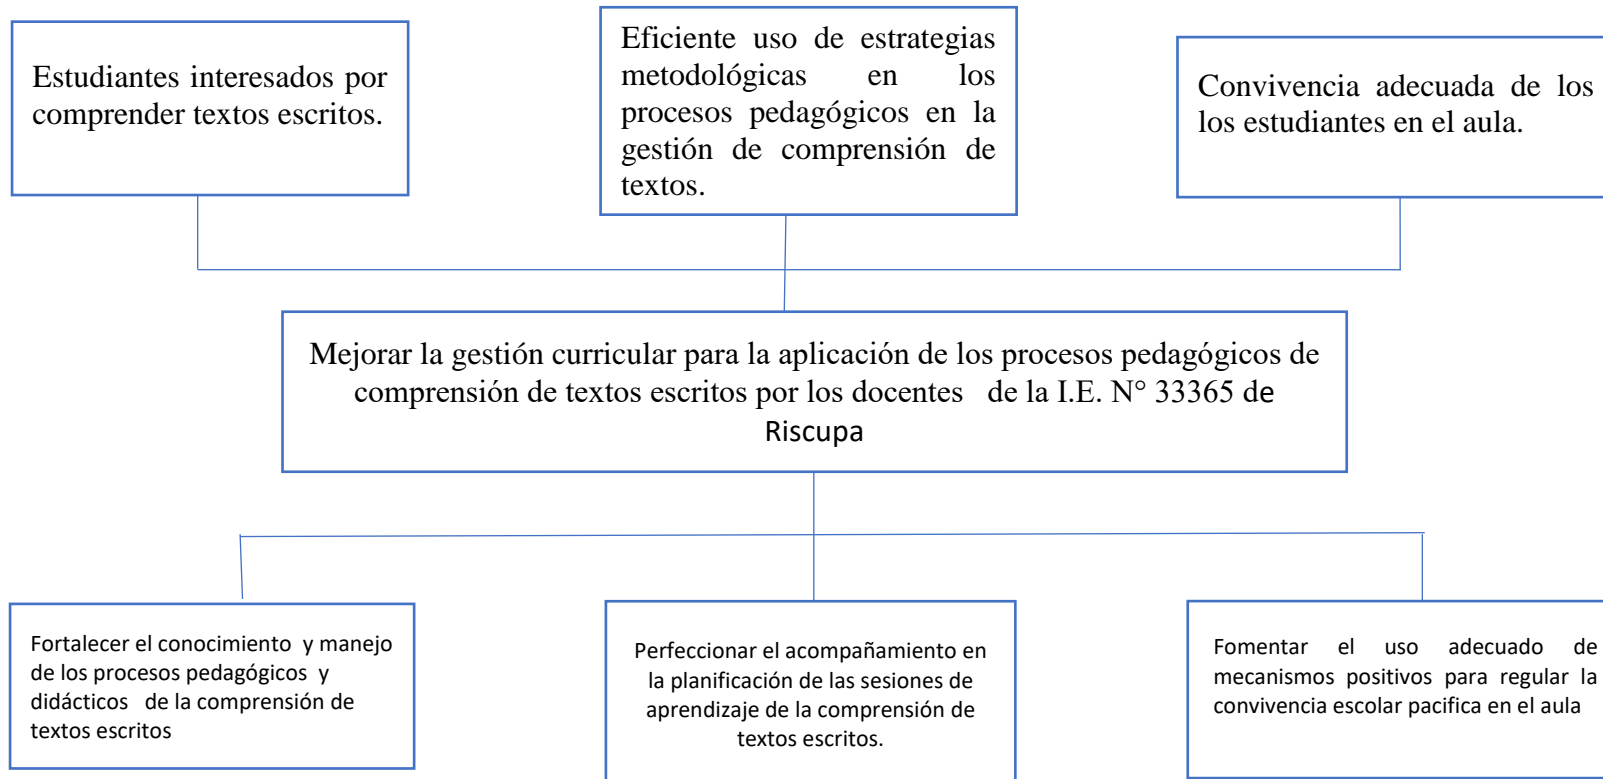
Estudiantes interesados por comprender textos escritos.

Eficiente uso de estrategias metodológicas en los procesos pedagógicos en la gestión de comprensión de textos.

Convivencia adecuada de los los estudiantes en el aula.

Mejorar la gestión curricular para la aplicación de los procesos pedagógicos de comprensión de textos escritos por los docentes de la I.E. N° 33365 de Riscupa

Fortalecer el conocimiento y manejo de los procesos pedagógicos y didácticos de la comprensión de textos escritos

Perfeccionar el acompañamiento en la planificación de las sesiones de aprendizaje de la comprensión de textos escritos.

Fomentar el uso adecuado de mecanismos positivos para regular la convivencia escolar pacifica en el aula